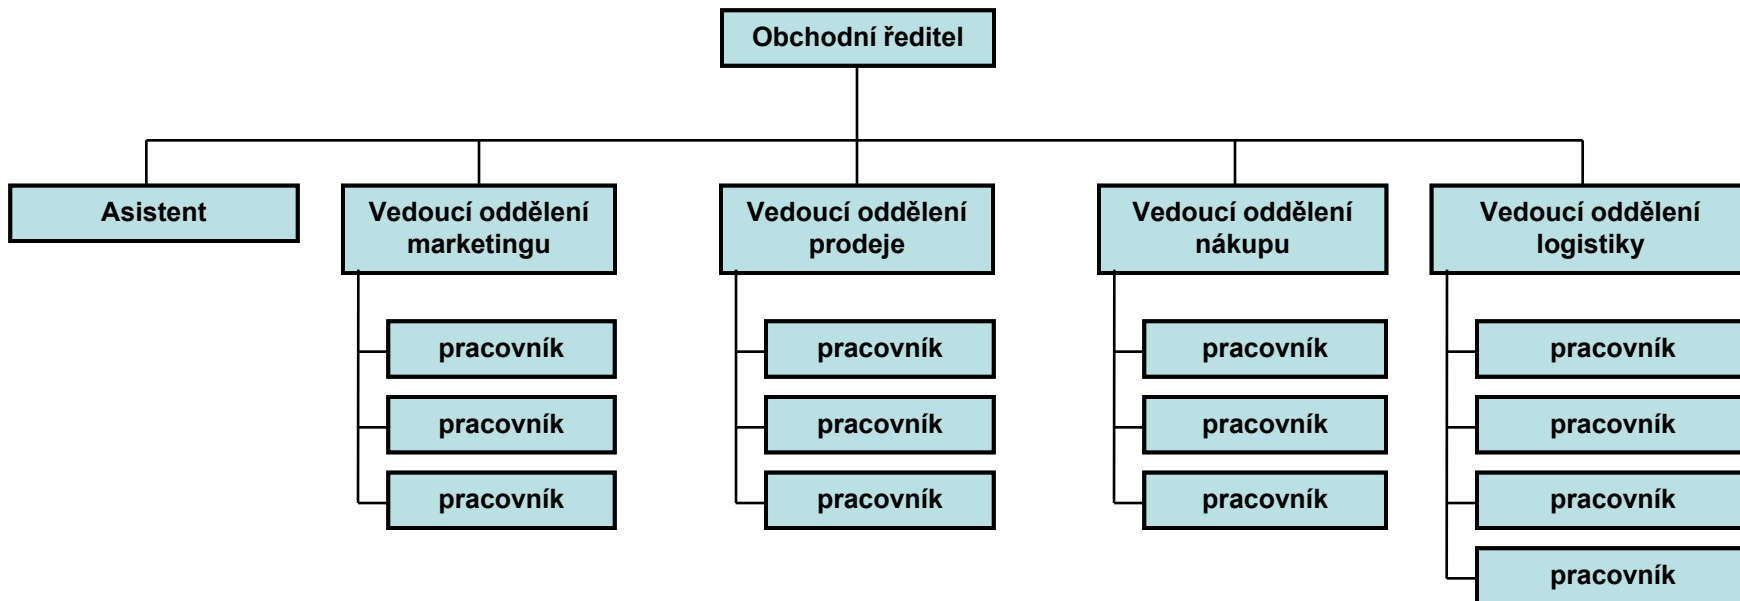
Obchodní ředitel

Asistent

Vedoucí oddělení marketingu

pracovník

pracovník

pracovník

Vedoucí oddělení prodeje

pracovník

pracovník

pracovník

Vedoucí oddělení nákupu

pracovník

pracovník

pracovník

Vedoucí oddělení logistiky

pracovník

pracovník

pracovník

pracovník